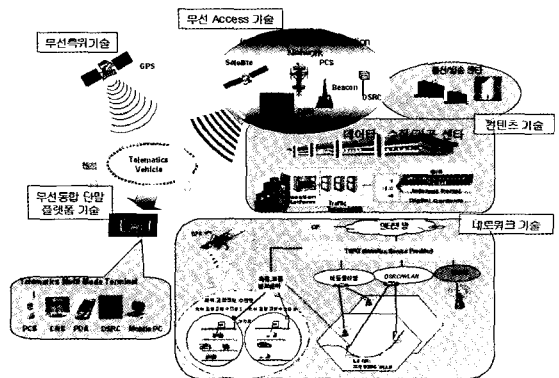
무선 Access 기술

무선측위기술

GPS

Satellite

PCS

Beacon

DSRC

Telematics Vehicle

컨텐츠 기술

Traffic

Digital Contents

무선통합 단말 플랫폼 기술

Telematics Multi Mode Terminal

PCS

EMS

PDA

DSRC

Mobile PC

네트워크 기술

DSRC/WLAN

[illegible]